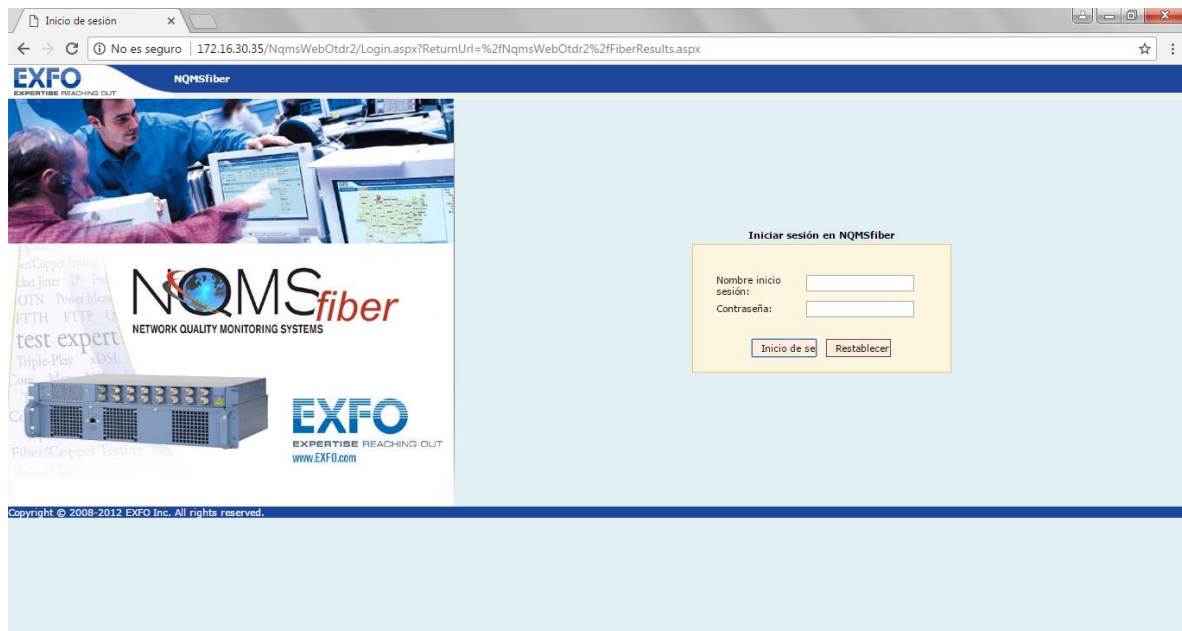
Inicio de sesión

No es seguro | 172.16.30.35/NqmsWebOtdr2/Login.aspx?ReturnUrl=%2fNqmsWebOtdr2%2fFiberResults.aspx

EXFO
EXPERTISE REACHING OUT

NQMSfiber

Fiber/Copper Testing
Packet Jitter IP
OTN Power Meter
FTTH FTTP
test expert
Triple-Play xDSL
Core
Fiber/Copper Testing

NQMSfiber
NETWORK QUALITY MONITORING SYSTEMS

EXFO
EXPERTISE REACHING OUT
www.EXFO.com

Iniciar sesión en NQMSfiber

Nombre inicio sesión:
Contraseña:

Inicio de se
Restablecer

Copyright © 2008-2012 EXFO Inc. All rights reserved.